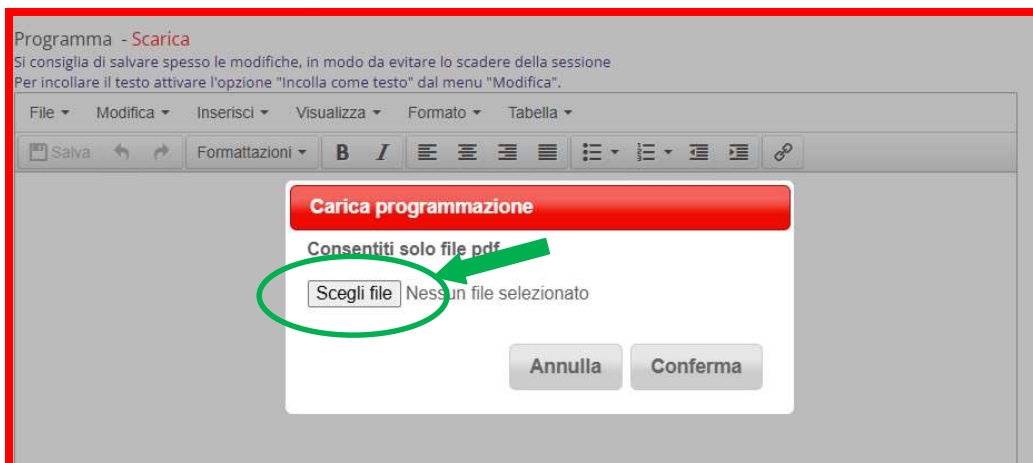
Programma - Scarica
Si consiglia di salvare spesso le modifiche, in modo da evitare lo scadere della sessione
Per incollare il testo attivare l'opzione "Incolla come testo" dal menu "Modifica".

File ▾ Modifica ▾ Inserisci ▾ Visualizza ▾ Formato ▾ Tabella ▾

Salva Formattazioni ▾ B I

Carica programmazione

Consentiti solo file pdf

Scegli file Nessun file selezionato

Annulla Conferma